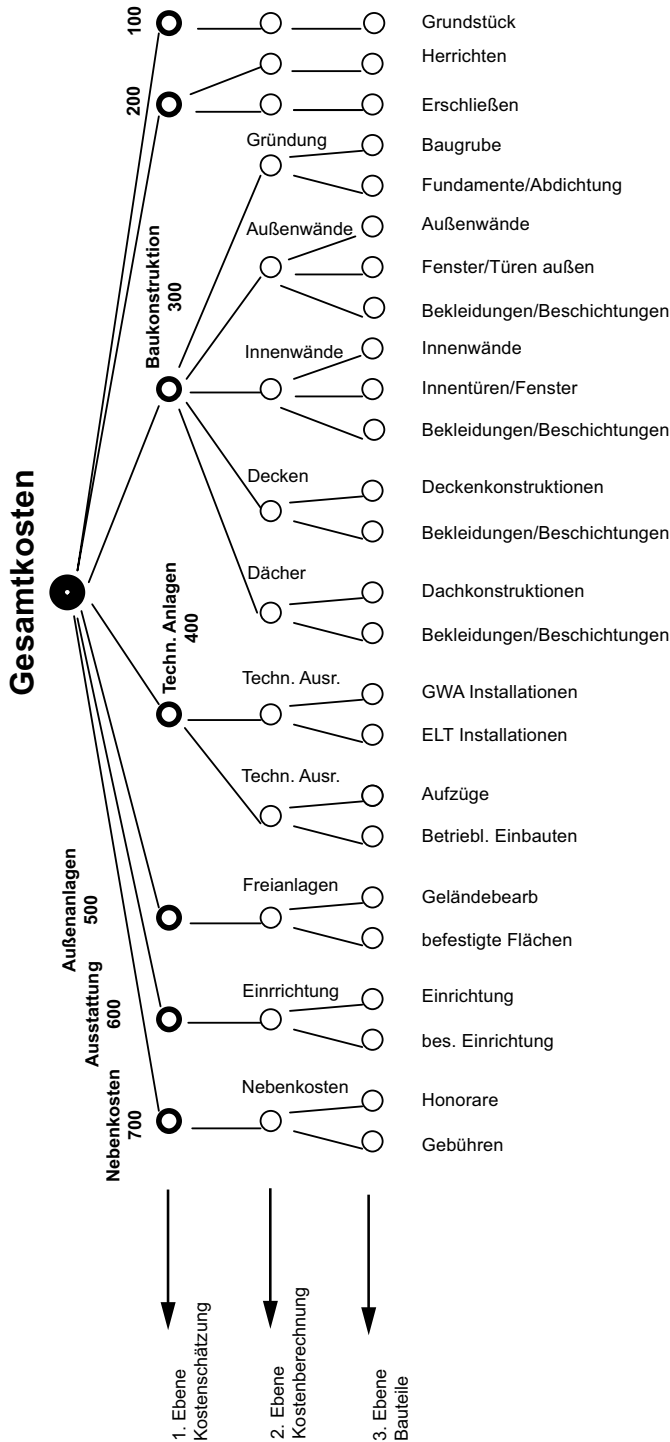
Gesamtkosten

100
200
Baukonstruktion
300
Techn. Anlagen
400
Außenanlagen
500
Ausstattung
600
Nebenkosten
700

Grundstück
Herrichten
Erschließen
Gründung
Baugrube
Fundamente/Abdichtung
Außenwände
Außenwände
Fenster/Türen außen
Bekleidungen/Beschichtungen
Innenwände
Innenwände
Innentüren/Fenster
Bekleidungen/Beschichtungen
Decken
Deckenkonstruktionen
Bekleidungen/Beschichtungen
Dächer
Dachkonstruktionen
Bekleidungen/Beschichtungen
Techn. Ausr.
GWA Installationen
ELT Installationen
Techn. Ausr.
Aufzüge
Betriebl. Einbauten
Freianlagen
Geländebearb
befestigte Flächen
Einrrichtung
Einrichtung
bes. Einrichtung
Nebenkosten
Honorare
Gebühren

1. Ebene
Kostenschätzung
2. Ebene
Kostenberechnung
3. Ebene
Bauteile